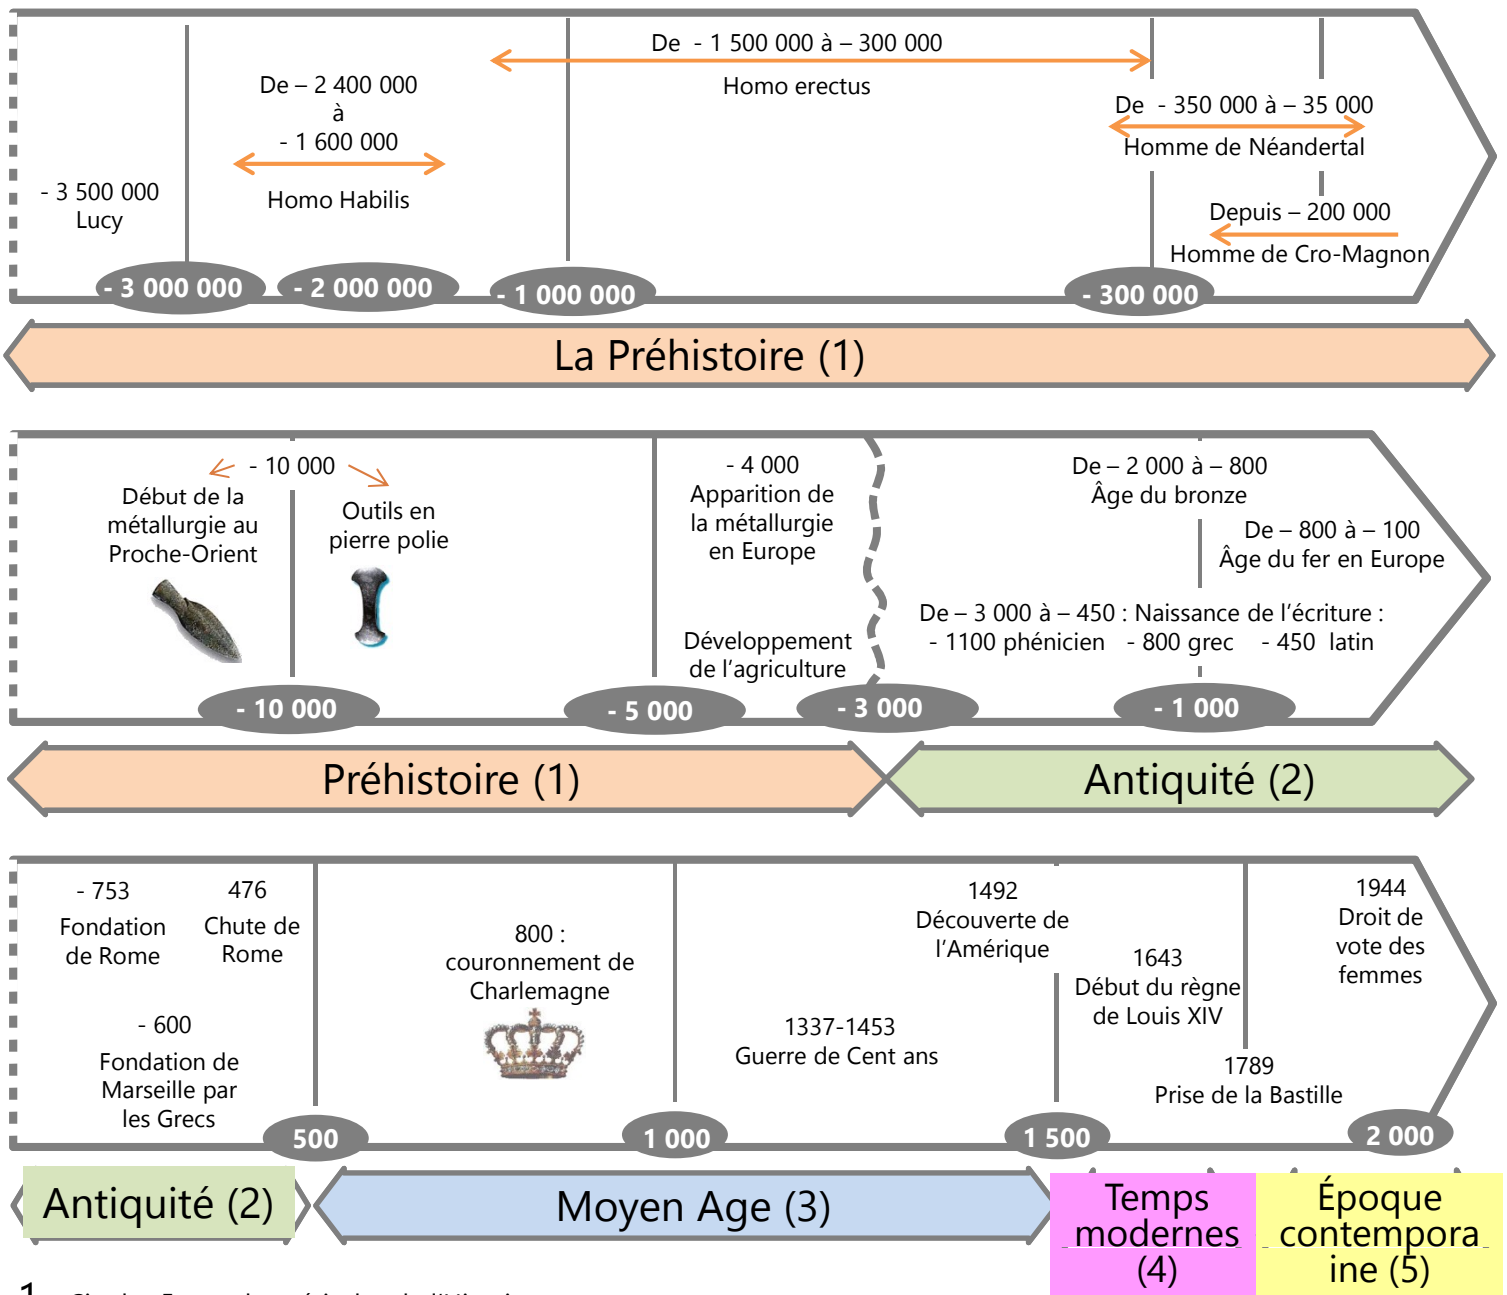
De - 1 500 000 à – 300 000
Homo erectus

De – 2 400 000
à
- 1 600 000
Homo Habilis

- 3 500 000
Lucy

De - 350 000 à – 35 000
Homme de Néandertal

Depuis – 200 000
Homme de Cro-Magnon

- 3 000 000
- 2 000 000
- 1 000 000
- 300 000

La Préhistoire (1)

- 10 000
Début de la métallurgie au Proche-Orient
Outils en pierre polie

- 4 000
Apparition de la métallurgie en Europe

Développement de l'agriculture

De – 2 000 à – 800
Âge du bronze

De – 800 à – 100
Âge du fer en Europe

De – 3 000 à – 450 : Naissance de l'écriture :
- 1100 phénicien - 800 grec - 450 latin

- 10 000
- 5 000
- 3 000
- 1 000

Préhistoire (1)
Antiquité (2)

- 753
Fondation de Rome

476
Chute de Rome

- 600
Fondation de Marseille par les Grecs

800 :
couronnement de Charlemagne

1337-1453
Guerre de Cent ans

1492
Découverte de l'Amérique

1643
Début du règne de Louis XIV

1789
Prise de la Bastille

1944
Droit de vote des femmes

500
1 000
1 500
2 000

Antiquité (2)
Moyen Age (3)
Temps modernes (4)
Époque contemporaine (5)

1 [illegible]